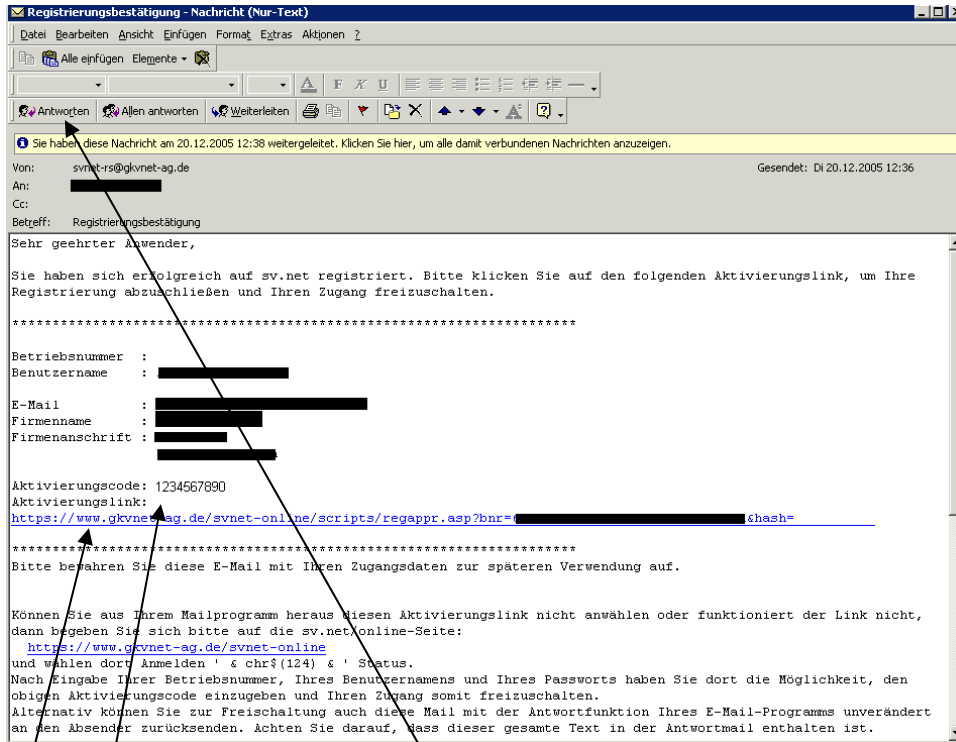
Registrierungsbestätigung - Nachricht (Nur-Text)

Datei Bearbeiten Ansicht Einfügen Format Extras Aktionen ?

Alle einfügen Elemente

Antworten Allen antworten Weiterleiten

Sie haben diese Nachricht am 20.12.2005 12:38 weitergeleitet. Klicken Sie hier, um alle damit verbundenen Nachrichten anzuzeigen.

Von: svnet-rs@gkvnet-ag.de Gesendet: Di 20.12.2005 12:36
An:
Cc:
Betreff: Registrierungsbestätigung

Sehr geehrter Anwender,

Sie haben sich erfolgreich auf sv.net registriert. Bitte klicken Sie auf den folgenden Aktivierungslink, um Ihre Registrierung abzuschließen und Ihren Zugang freizuschalten.

******************************************************************

Betriebsnummer :
Benutzername :

E-Mail :
Firmenname :
Firmenanschrift :

Aktivierungscode: 1234567890
Aktivierungslink:
https://www.gkvnet-ag.de/svnet-online/scripts/regappr.asp?bnr=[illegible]&hash=

******************************************************************
Bitte bewahren Sie diese E-Mail mit Ihren Zugangsdaten zur späteren Verwendung auf.

Können Sie aus Ihrem Mailprogramm heraus diesen Aktivierungslink nicht anwählen oder funktioniert der Link nicht, dann begeben Sie sich bitte auf die sv.net/online-Seite:
https://www.gkvnet-ag.de/svnet-online
und wählen dort Anmelden ' & chr$(124) & ' Status.
Nach Eingabe Ihrer Betriebsnummer, Ihres Benutzernamens und Ihres Passworts haben Sie dort die Möglichkeit, den obigen Aktivierungscode einzugeben und Ihren Zugang somit freizuschalten.
Alternativ können Sie zur Freischaltung auch diese Mail mit der Antwortfunktion Ihres E-Mail-Programms unverändert an den Absender zurücksenden. Achten Sie darauf, dass dieser gesamte Text in der Antwortmail enthalten ist.